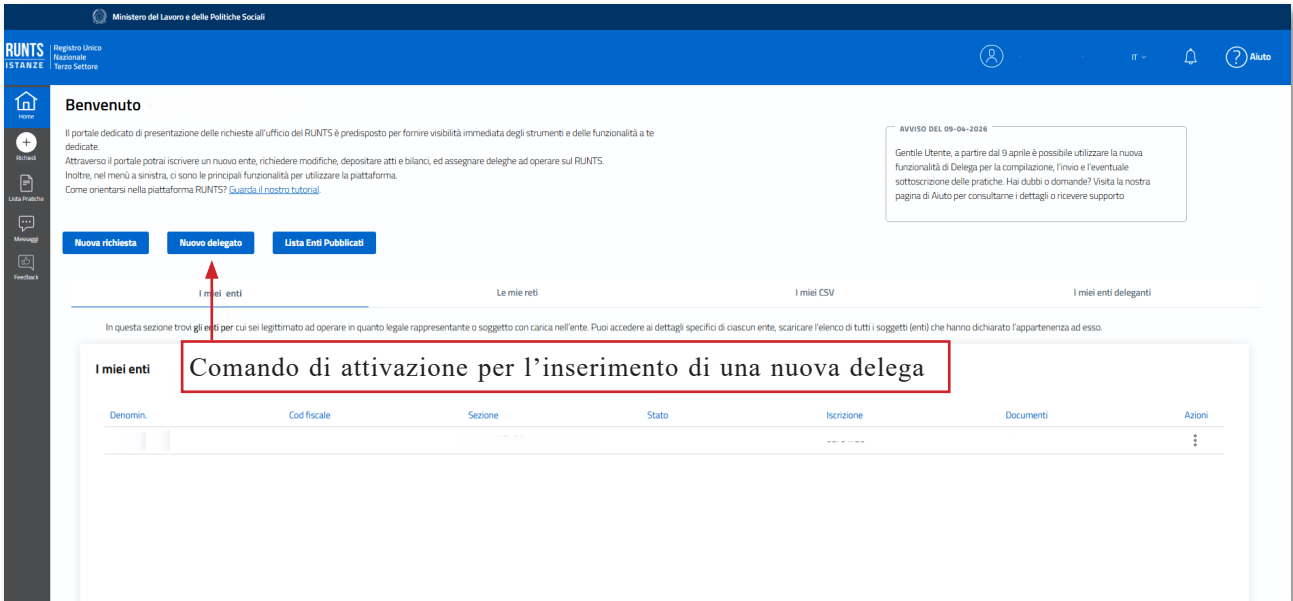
Ministero del Lavoro e delle Politiche Sociali

RUNTS ISTANZE Registro Unico Nazionale Terzo Settore

IT

Aiuto

Home

Richiedi

Lista Pratiche

Messaggi

Feedback

Benvenuto

Il portale dedicato di presentazione delle richieste all'ufficio del RUNTS è predisposto per fornire visibilità immediata degli strumenti e delle funzionalità a te dedicate.
Attraverso il portale potrai iscrivere un nuovo ente, richiedere modifiche, depositare atti e bilanci, ed assegnare deleghe ad operare sul RUNTS.
Inoltre, nel menù a sinistra, ci sono le principali funzionalità per utilizzare la piattaforma.
Come orientarsi nella piattaforma RUNTS? Guarda il nostro tutorial.

AVVISO DEL 09-04-2026

Gentile Utente, a partire dal 9 aprile è possibile utilizzare la nuova funzionalità di Delega per la compilazione, l'invio e l'eventuale sottoscrizione delle pratiche. Hai dubbi o domande? Visita la nostra pagina di Aiuto per consultarne i dettagli o ricevere supporto

Nuova richiesta

Nuovo delegato

Lista Enti Pubblicati

I miei enti

Le mie reti

I miei CSV

I miei enti deleganti

In questa sezione trovi gli enti per cui sei legittimato ad operare in quanto legale rappresentante o soggetto con carica nell'ente. Puoi accedere ai dettagli specifici di ciascun ente, scaricare l'elenco di tutti i soggetti (enti) che hanno dichiarato l'appartenenza ad esso.

I miei enti

Comando di attivazione per l'inserimento di una nuova delega

| Denomin. | Cod fiscale | Sezione | Stato | Iscrizione | Documenti | Azioni |
|---|---|---|---|---|---|---|
| | | | | | | |